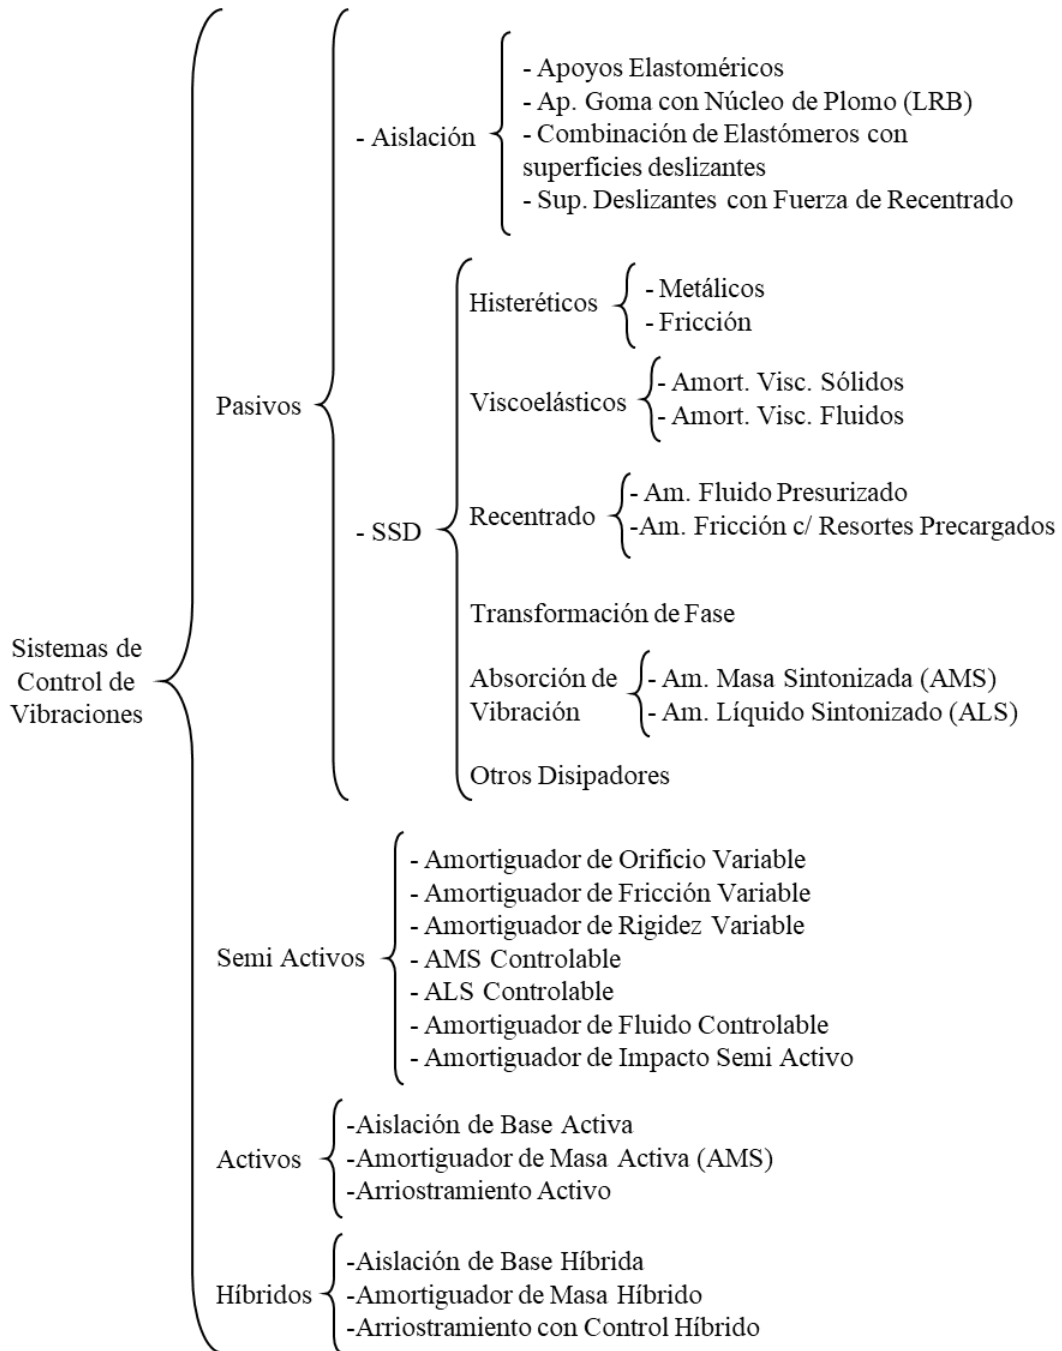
Sistemas de Control de Vibraciones

Pasivos

- Aislación

- Apoyos Elastoméricos
- Ap. Goma con Núcleo de Plomo (LRB)
- Combinación de Elastómeros con superficies deslizantes
- Sup. Deslizantes con Fuerza de Recentrado

- SSD

Histeréticos
- Metálicos
- Fricción

Viscoelásticos
- Amort. Visc. Sólidos
- Amort. Visc. Fluidos

Recentrado
- Am. Fluido Presurizado
-Am. Fricción c/ Resortes Precargados

Transformación de Fase

Absorción de Vibración
- Am. Masa Sintonizada (AMS)
- Am. Líquido Sintonizado (ALS)

Otros Disipadores

Semi Activos

- Amortiguador de Orificio Variable
- Amortiguador de Fricción Variable
- Amortiguador de Rigidez Variable
- AMS Controlable
- ALS Controlable
- Amortiguador de Fluido Controlable
- Amortiguador de Impacto Semi Activo

Activos

-Aislación de Base Activa
-Amortiguador de Masa Activa (AMS)
-Arriostramiento Activo

Híbridos

-Aislación de Base Híbrida
-Amortiguador de Masa Híbrido
-Arriostramiento con Control Híbrido